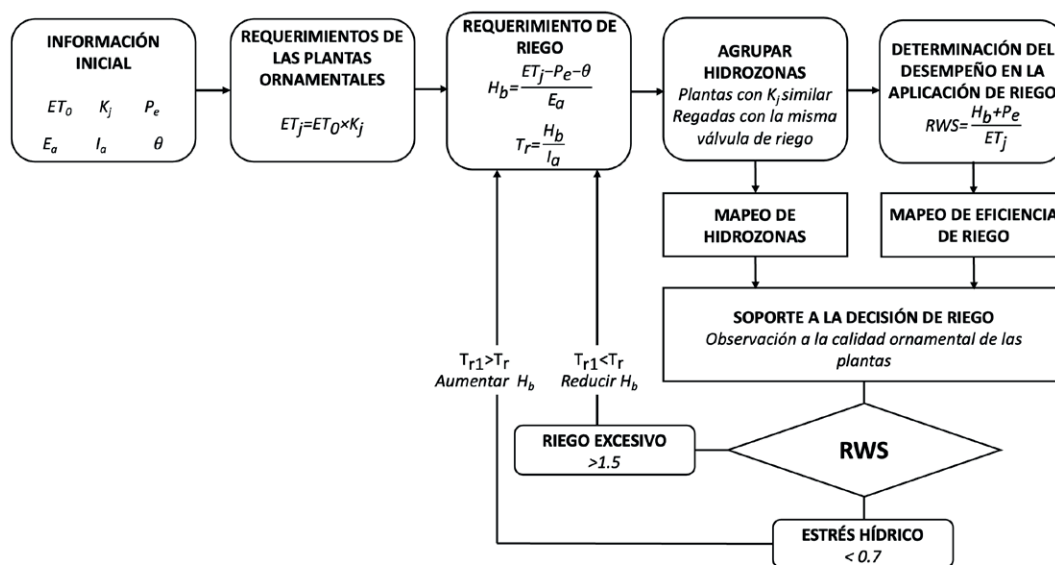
INFORMACIÓN INICIAL

$ET_0$ $K_j$ $P_e$

$E_a$ $I_a$ $\theta$

REQUERIMIENTOS DE LAS PLANTAS ORNAMENTALES

$ET_j=ET_0 \times K_j$

REQUERIMIENTO DE RIEGO

$H_b=\frac{ET_j-P_e-\theta}{E_a}$

$T_r=\frac{H_b}{I_a}$

AGRUPAR HIDROZONAS

Plantas con $K_j$ similar Regadas con la misma válvula de riego

DETERMINACIÓN DEL DESEMPEÑO EN LA APLICACIÓN DE RIEGO

$RWS=\frac{H_b+P_e}{ET_j}$

MAPEO DE HIDROZONAS

MAPEO DE EFICIENCIA DE RIEGO

SOPORTE A LA DECISIÓN DE RIEGO

Observación a la calidad ornamental de las plantas

$T_{r1}>T_r$
Aumentar $H_b$

$T_{r1}<T_r$
Reducir $H_b$

RIEGO EXCESIVO
>1.5

RWS

ESTRÉS HÍDRICO
< 0.7